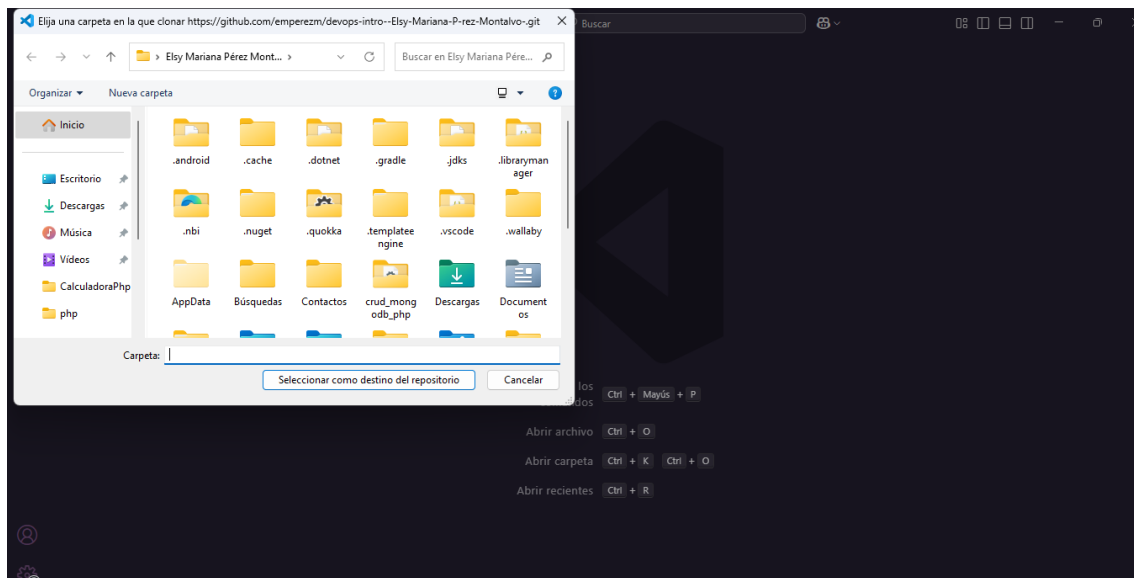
Elija una carpeta en la que clonar https://github.com/emperezm/devops-intro--Elsy-Mariana-P-rez-Montalvo-.git

Buscar

› Elsy Mariana Pérez Mont... ›

Buscar en Elsy Mariana Pére...

Organizar ▾ Nueva carpeta

Inicio

Escritorio

Descargas

Música

Vídeos

CalculadoraPhp

php

.android .cache .dotnet .gradle .jdks .librarymanager

.nbi .nuget .quokka .templateengine .vscode .wallaby

AppData Búsquedas Contactos crud_mongodb_php Descargas Documentos

Carpeta:

Seleccionar como destino del repositorio Cancelar

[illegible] los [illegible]dos Ctrl + Mayús + P

Abrir archivo Ctrl + O

Abrir carpeta Ctrl + K Ctrl + O

Abrir recientes Ctrl + R